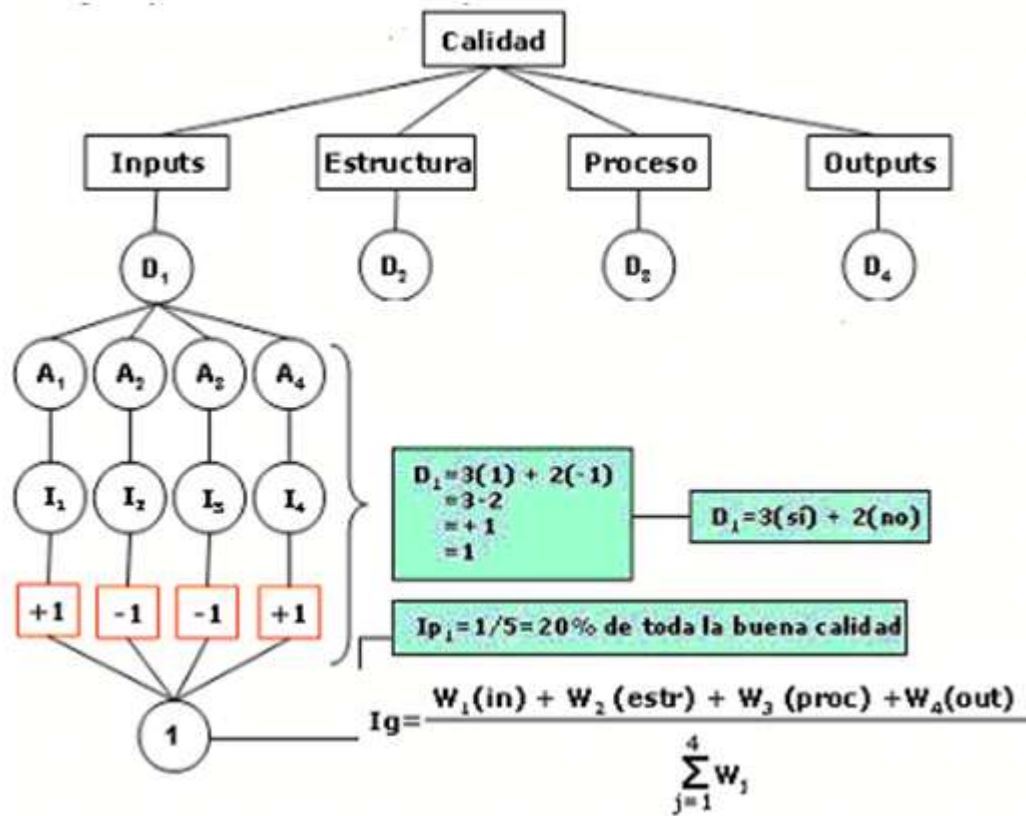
Calidad

Inputs

Estructura

Proceso

Outputs

$D_1$

$D_2$

$D_3$

$D_4$

$A_1$ $A_2$ $A_3$ $A_4$

$I_1$ $I_2$ $I_3$ $I_4$

+1 -1 -1 +1

$D_1 = 3(1) + 2(-1)$
$= 3 - 2$
$= +1$
$= 1$

$D_1 = 3(sí) + 2(no)$

$Ip_1 = 1/5 = 20\%$ de toda la buena calidad

1

$Ig = \frac{W_1(in) + W_2(estr) + W_3(proc) + W_4(out)}{\sum_{j=1}^{4} W_j}$